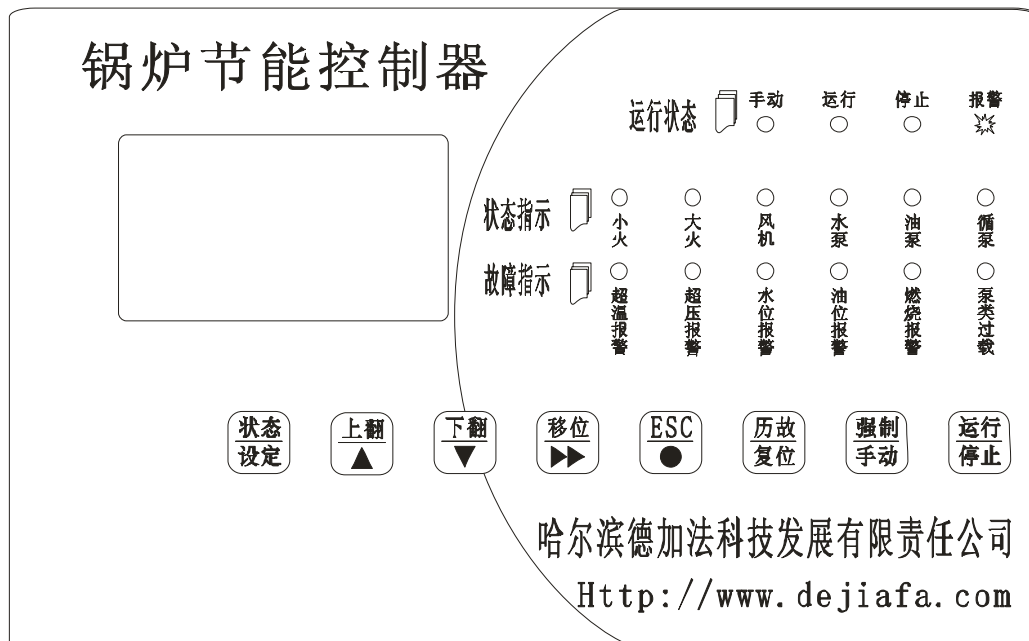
锅炉节能控制器

运行状态 手动 运行 停止 报警

状态指示 小火 大火 风机 水泵 油泵 循泵

故障指示 超温报警 超压报警 水位报警 油位报警 燃烧报警 泵类过载

状态设定
上翻 ▲
下翻 ▼
移位 ▶▶
ESC ●
历故复位
强制手动
运行停止

哈尔滨德加法科技发展有限责任公司
Http://www.dejiafa.com